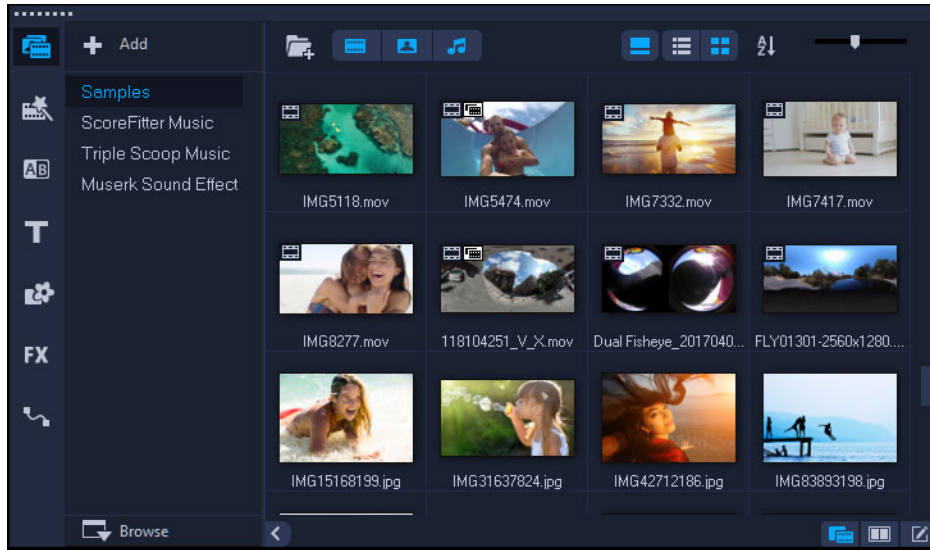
Add

Samples
ScoreFitter Music
Triple Scoop Music
Muserk Sound Effect

AB

T

FX

IMG5118.mov
IMG5474.mov
IMG7332.mov
IMG7417.mov
IMG8277.mov
118104251_V_X.mov
Dual Fisheye_2017040...
FLY01301-2560x1280....
IMG15168199.jpg
IMG31637824.jpg
IMG42712186.jpg
IMG83893198.jpg

Browse